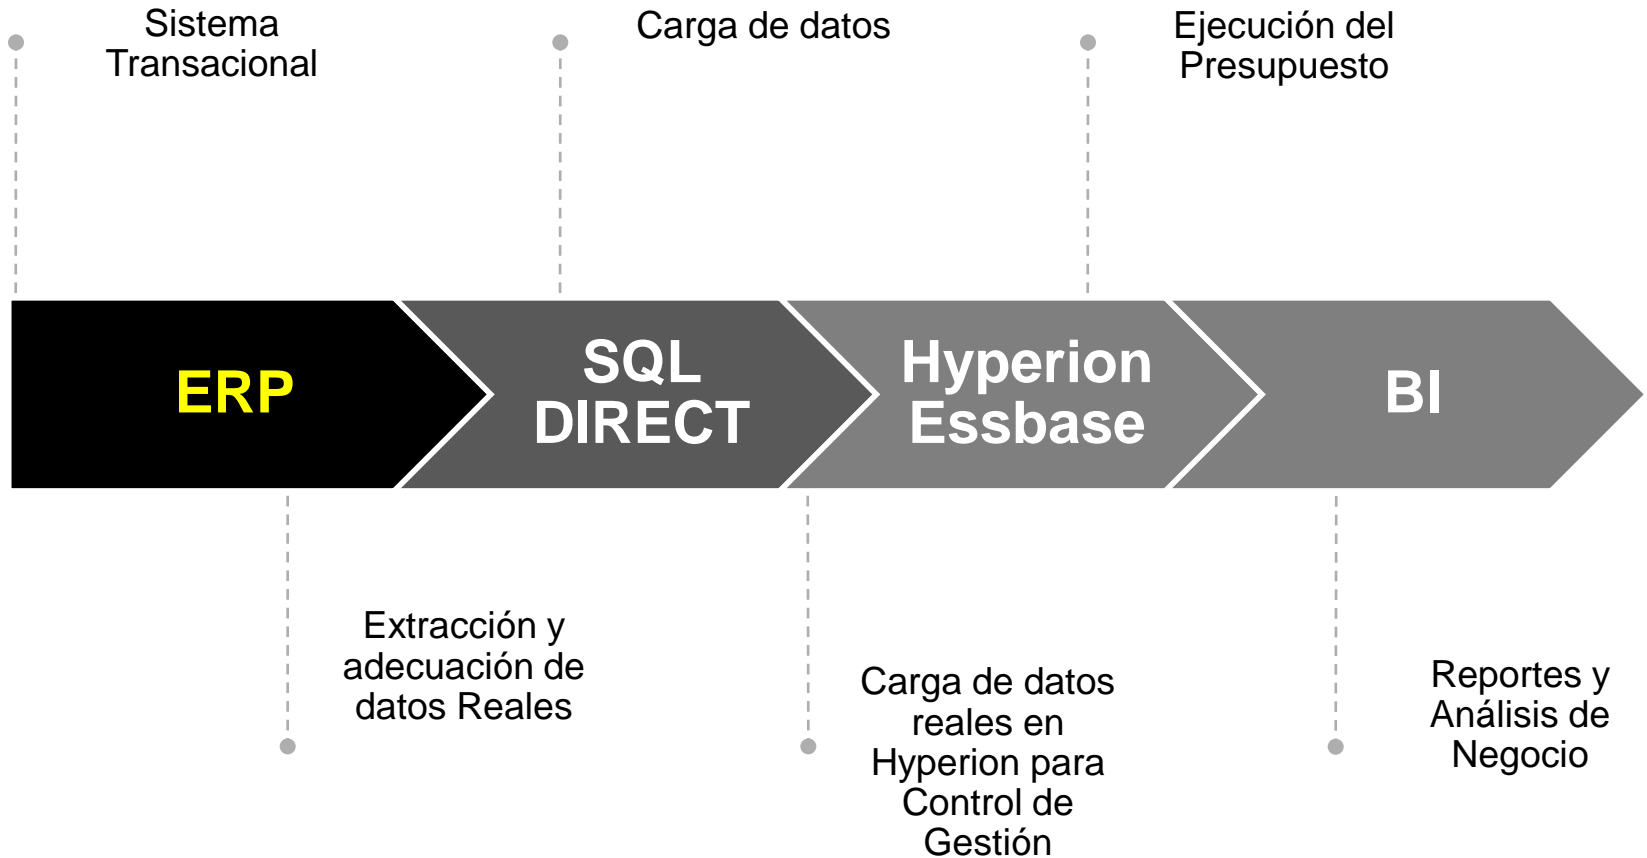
Sistema Transacional

Carga de datos

Ejecución del Presupuesto

ERP

SQL DIRECT

Hyperion Essbase

BI

Extracción y adecuación de datos Reales

Carga de datos reales en Hyperion para Control de Gestión

Reportes y Análisis de Negocio